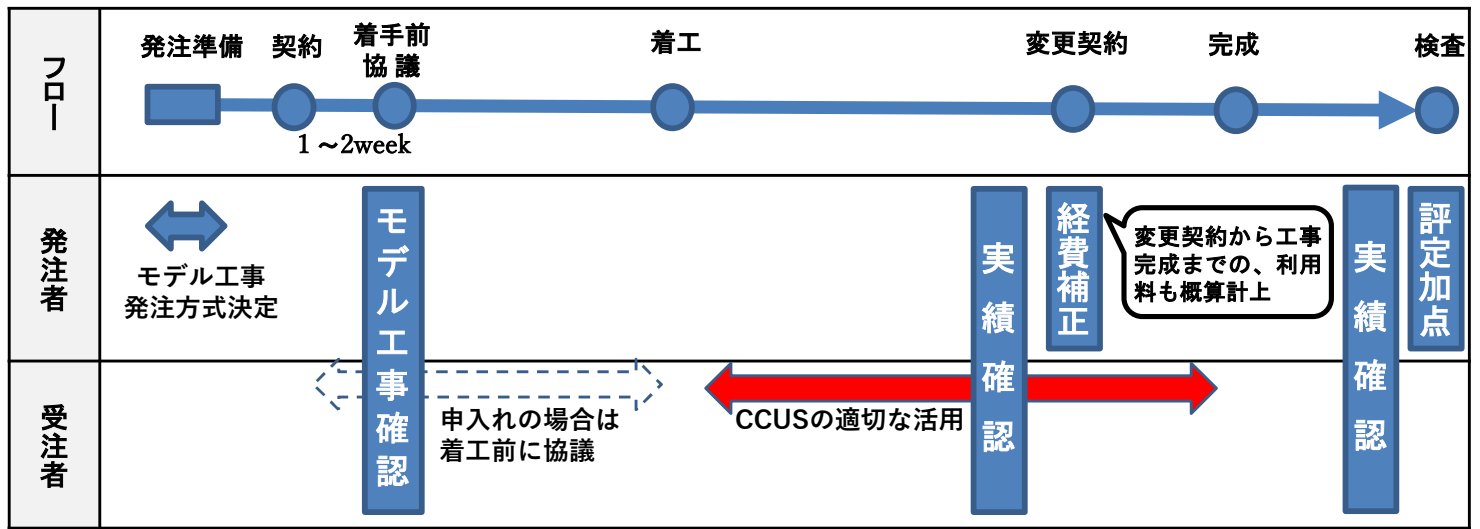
フロー

発注準備　契約　着手前協議　着工　変更契約　完成　検査

1 ～2week

発注者

モデル工事発注方式決定

モデル工事確認

実績確認

経費補正

変更契約から工事完成までの、利用料も概算計上

実績確認

評定加点

受注者

申入れの場合は着工前に協議

CCUSの適切な活用